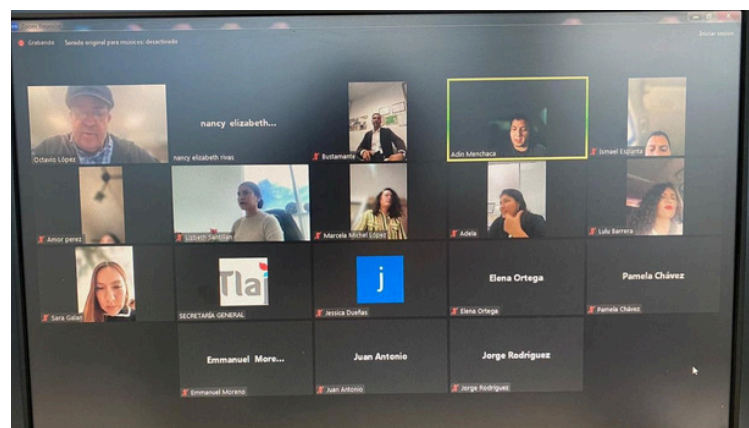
Zoom Reunión
Grabando
Sonido original para músicos: desactivado
Iniciar sesión

Octavio López
nancy elizabeth...
nancy elizabeth rivas
Bustamante
Adin Menchaca
Ismael Esparza
Amor perez
Lizbeth Santillan
Marcela Michel López
Adela
Lulu Barrera
Sara Galan
Tla
SECRETARÍA GENERAL
j
Jessica Dueñas
Elena Ortega
Elena Ortega
Pamela Chávez
Pamela Chávez
Emmanuel More...
Emmanuel Moreno
Juan Antonio
Juan Antonio
Jorge Rodríguez
Jorge Rodríguez